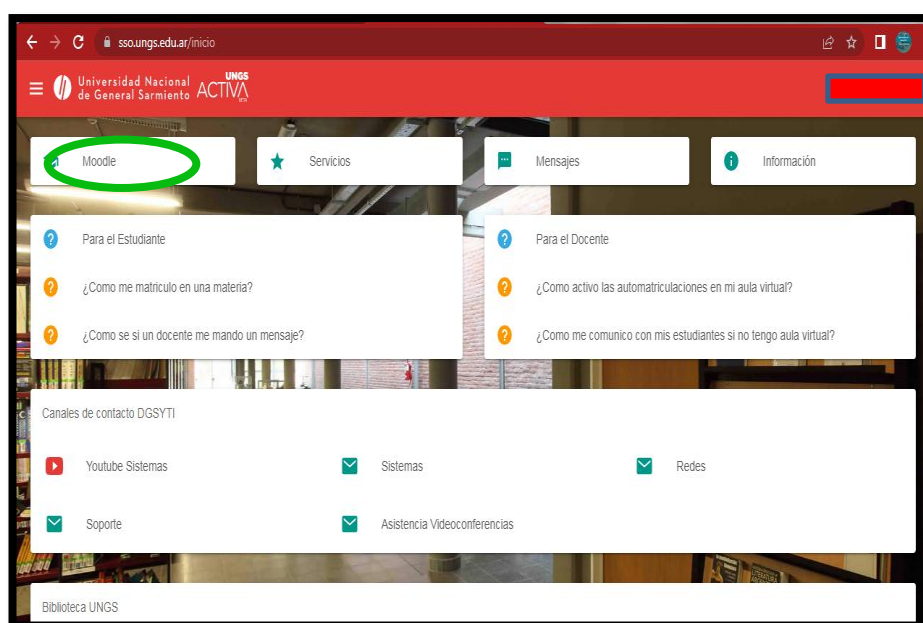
sso.ungs.edu.ar/inicio

Universidad Nacional de General Sarmiento UNGS ACTIVA

Moodle

Servicios

Mensajes

Información

Para el Estudiante

¿Como me matriculo en una materia?

¿Como se si un docente me mando un mensaje?

Para el Docente

¿Como activo las automatriculaciones en mi aula virtual?

¿Como me comunico con mis estudiantes si no tengo aula virtual?

Canales de contacto DGSYTI

Youtube Sistemas

Sistemas

Redes

Soporte

Asistencia Videoconferencias

Biblioteca UNGS